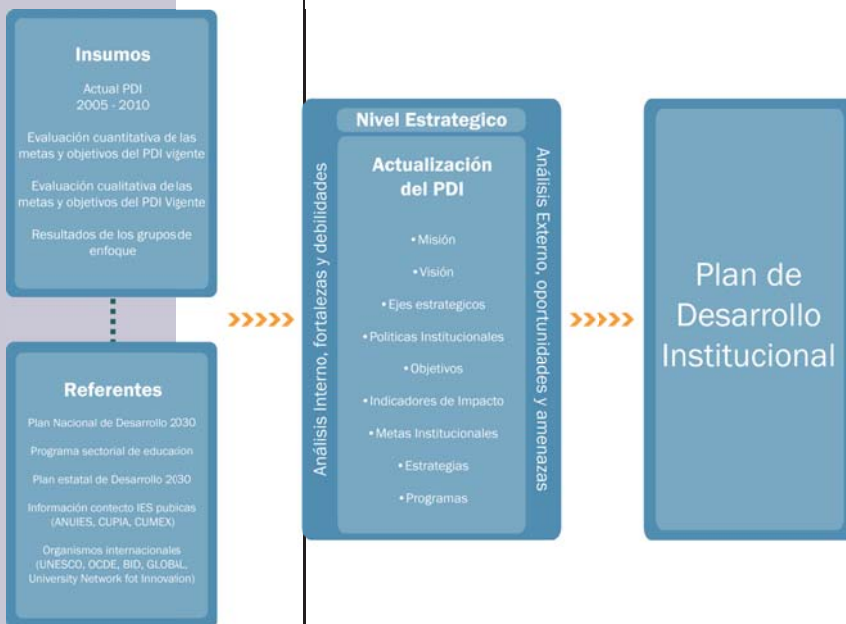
Insumos

Actual PDI
2005 - 2010

Evaluación cuantitativa de las metas y objetivos del PDI vigente

Evaluación cualitativa de las metas y objetivos del PDI Vigente

Resultados de los grupos de enfoque

Referentes

Plan Nacional de Desarrollo 2030

Programa sectorial de educacion

Plan estatal de Desarrollo 2030

Información contecto IES pubicas (ANUIES, CUPIA, CUMEX)

Organismos internacionales (UNESCO, OCDE, BID, GLOBAL, University Network fot Innovation)

>>>>>

Nivel Estrategico

Análisis Interno, fortalezas y debilidades

Actualización del PDI

• Misión
• Visión
• Ejes estrategicos
• Politicas Institucionales
• Objetivos
• Indicadores de Impacto
• Metas Institucionales
• Estrategias
• Programas

Análisis Externo, oportunidades y amenazas

>>>>>

Plan de Desarrollo Institucional